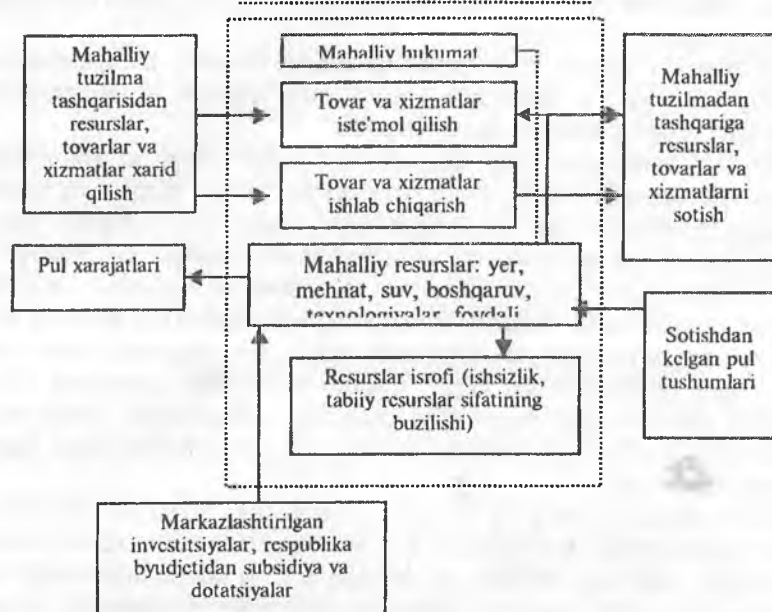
Mahalliy tuzilma tashqarisidan resurslar, tovarlar va xizmatlar xarid qilish

Mahalliy hukumat

Tovar va xizmatlar iste'mol qilish

Tovar va xizmatlar ishlab chiqarish

Mahalliy tuzilmadan tashqariga resurslar, tovarlar va xizmatlarni sotish

Pul xarajatlari

Mahalliy resurslar: yer, mehnat, suv, boshqaruv, texnologiyalar, foydali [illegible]

Sotishdan kelgan pul tushumlari

Resurslar isrofi (ishsizlik, tabiiy resurslar sifatining buzilishi)

Markazlashtirilgan investitsiyalar, respublika byudjetidan subsidiya va dotatsiyalar